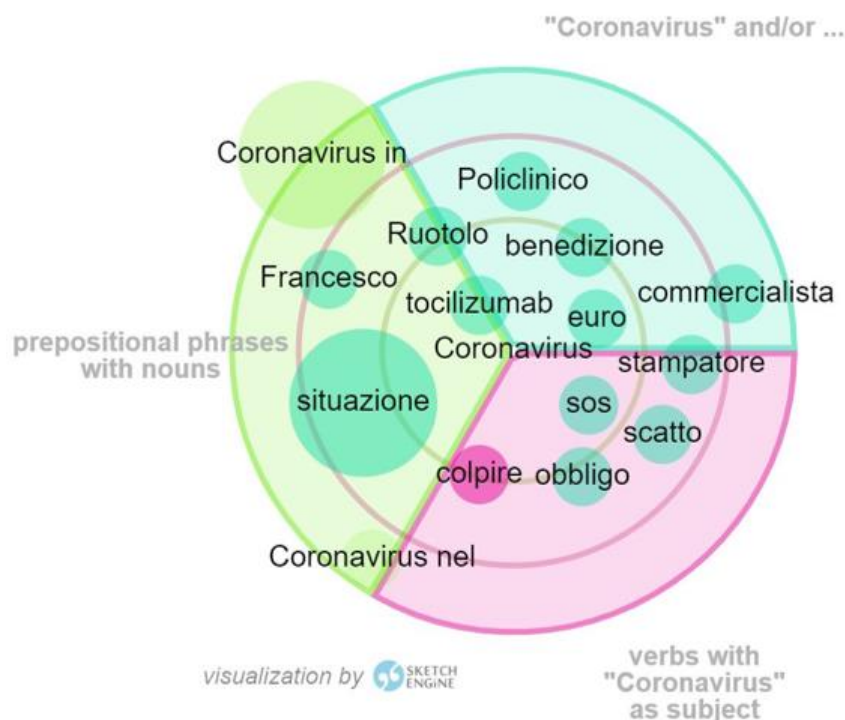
"Coronavirus" and/or ...

Coronavirus in

Policlinico

Ruotolo

benedizione

Francesco

tocilizumab

euro

commercialista

prepositional phrases with nouns

Coronavirus

stampatore

situazione

sos

scatto

colpire

obbligo

Coronavirus nel

visualization by SKETCH ENGINE

verbs with "Coronavirus" as subject